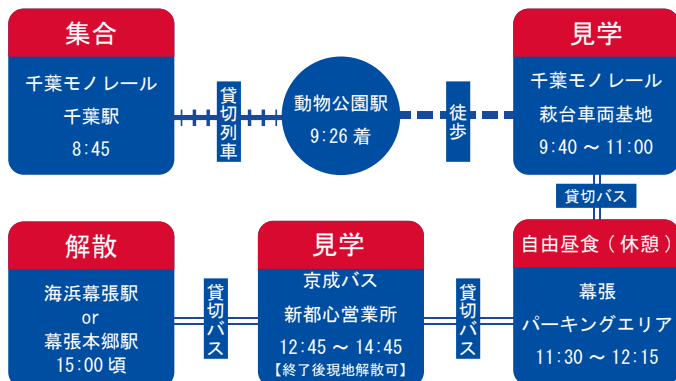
集合

千葉モノレール
千葉駅
8:45

貸切列車

動物公園駅
9:26 着

徒歩

見学

千葉モノレール
萩台車両基地
9:40 ～ 11:00

貸切バス

解散

海浜幕張駅
or
幕張本郷駅
15:00 頃

貸切バス

見学

京成バス
新都心営業所
12:45 ～ 14:45
【終了後現地解散可】

貸切バス

自由昼食（休憩）

幕張
パーキングエリア
11:30 ～ 12:15